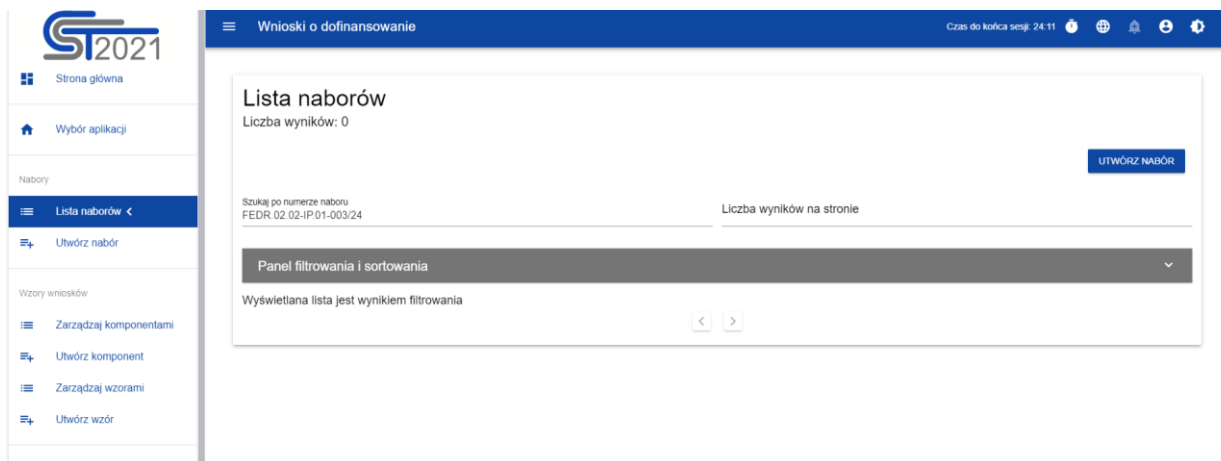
ST2021

Strona główna

Wybór aplikacji

Nabory

Lista naborów

Utwórz nabór

Wzory wniosków

Zarządzaj komponentami

Utwórz komponent

Zarządzaj wzorami

Utwórz wzór

Wnioski o dofinansowanie

Czas do końca sesji: 24:11

Lista naborów

Liczba wyników: 0

UTWÓRZ NABÓR

Szukaj po numerze naboru
FEDR.02.02-IP.01-003/24

Liczba wyników na stronie

Panel filtrowania i sortowania

Wyświetlana lista jest wynikiem filtrowania